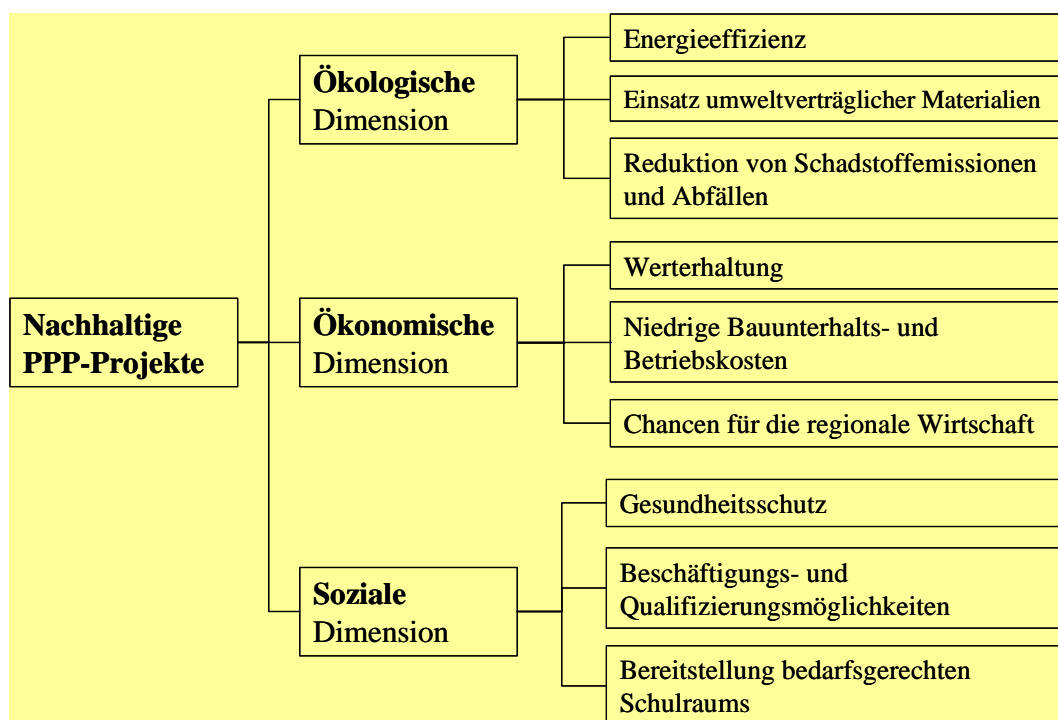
Nachhaltige PPP-Projekte

Ökologische Dimension

Energieeffizienz

Einsatz umweltverträglicher Materialien

Reduktion von Schadstoffemissionen und Abfällen

Ökonomische Dimension

Werterhaltung

Niedrige Bauunterhalts- und Betriebskosten

Chancen für die regionale Wirtschaft

Soziale Dimension

Gesundheitsschutz

Beschäftigungs- und Qualifizierungsmöglichkeiten

Bereitstellung bedarfsgerechten Schulraums